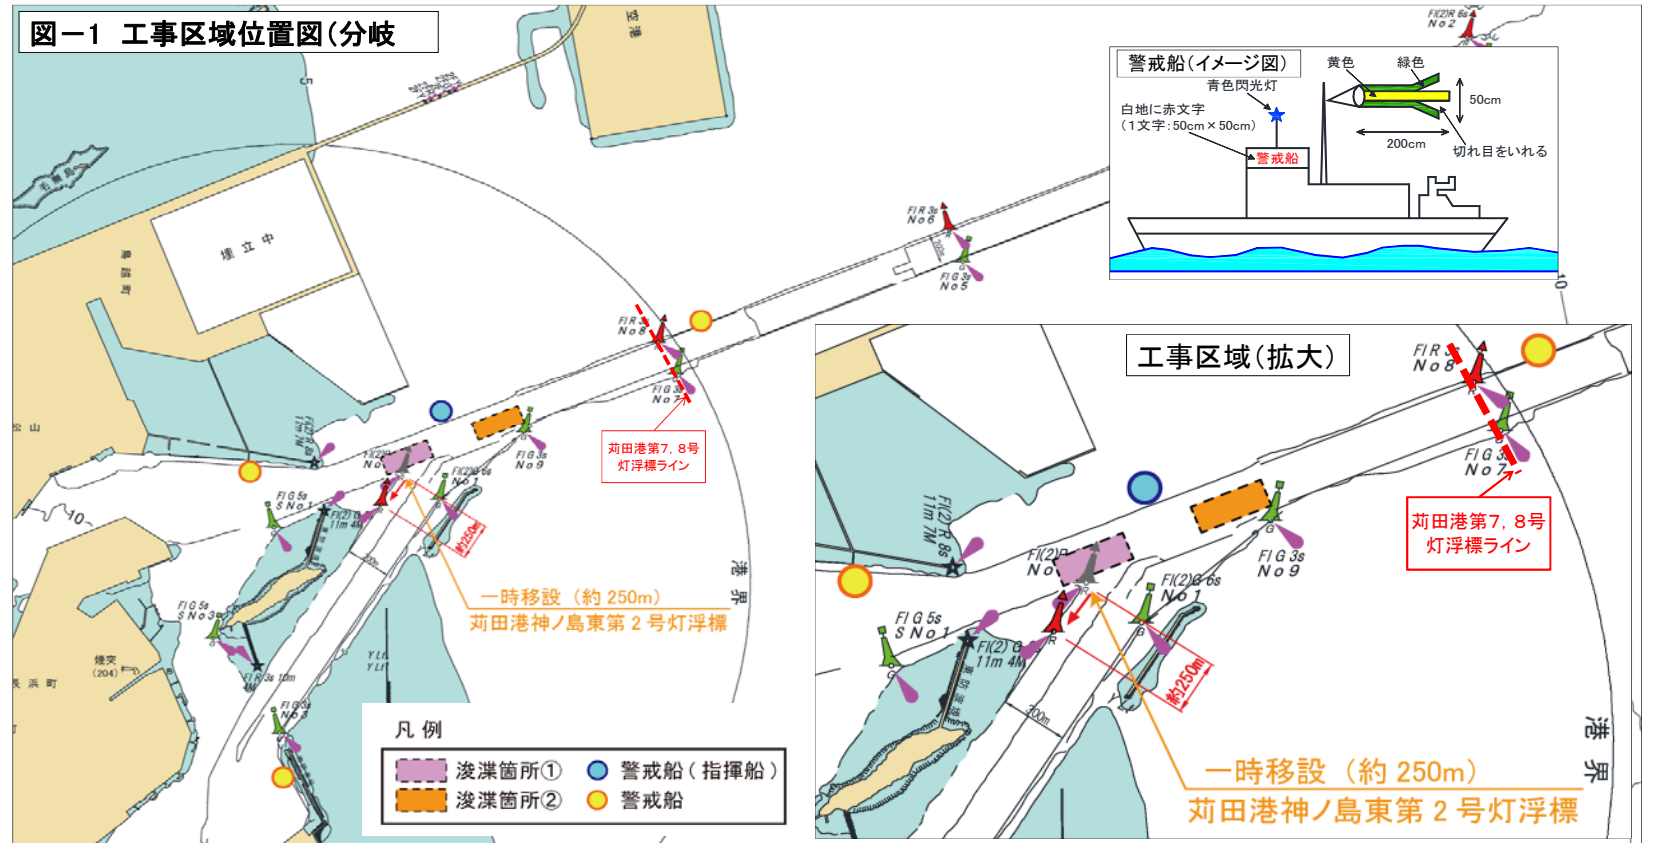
図ー1 工事区域位置図(分岐

警戒船(イメージ図)
黄色 緑色
青色閃光灯
50cm
白地に赤文字
(1文字:50cm×50cm)
200cm
切れ目をいれる
警戒船

空港
埋立中
FIR 3s No8
FIG 3s No7
FIG 3s No9
FIR 3s No6
FIG 3s No5
FI(2)R 6s No2
苅田港第7, 8号灯浮標ライン
FIG 5s S No1
FIG 5s S No3
約250m
一時移設(約250m)
苅田港神ノ島東第2号灯浮標
港界
松山
長浜町
煙突 (204)

凡例
浚渫箇所①
浚渫箇所②
警戒船(指揮船)
警戒船

工事区域(拡大)
FI R 3s No8
FI G 3s No7
苅田港第7, 8号灯浮標ライン
FI(2)R 8s 11m 7M
FI G 3s No9
FI G 5s S No1
FI(2)G 11m 4M
FI(2)G 6s No1
約250m
300m
一時移設(約250m)
苅田港神ノ島東第2号灯浮標
港界